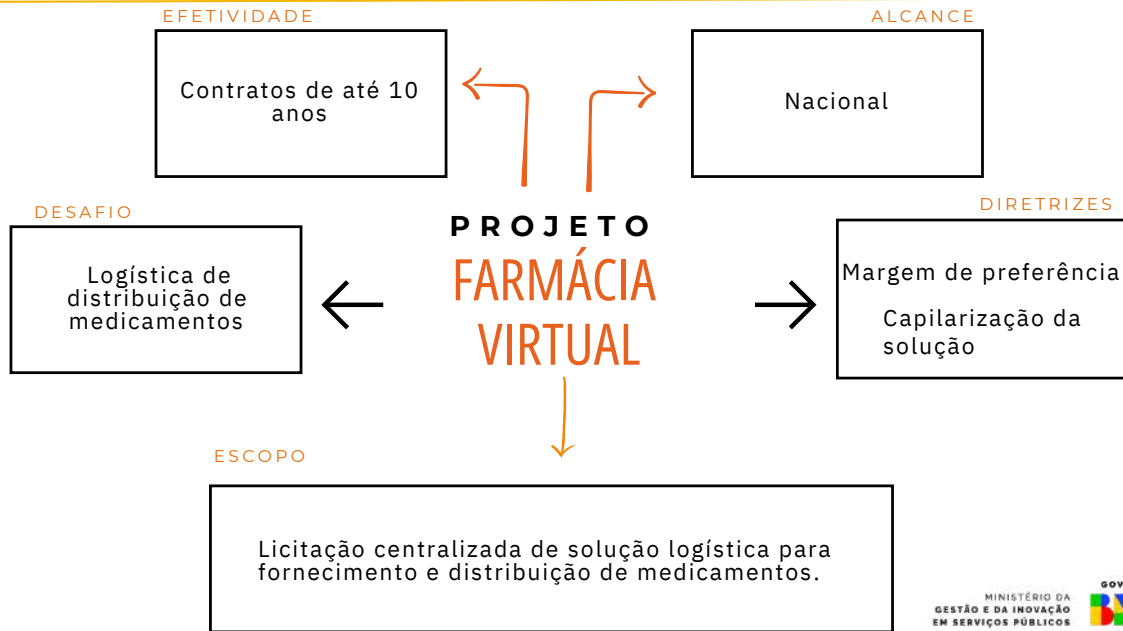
EFETIVIDADE

Contratos de até 10 anos

ALCANCE

Nacional

DESAFIO

Logística de distribuição de medicamentos

PROJETO
FARMÁCIA
VIRTUAL

DIRETRIZES

Margem de preferência

Capilarização da solução

ESCOPO

Licitação centralizada de solução logística para fornecimento e distribuição de medicamentos.

MINISTÉRIO DA
GESTÃO E DA INOVAÇÃO
EM SERVIÇOS PÚBLICOS

GOV